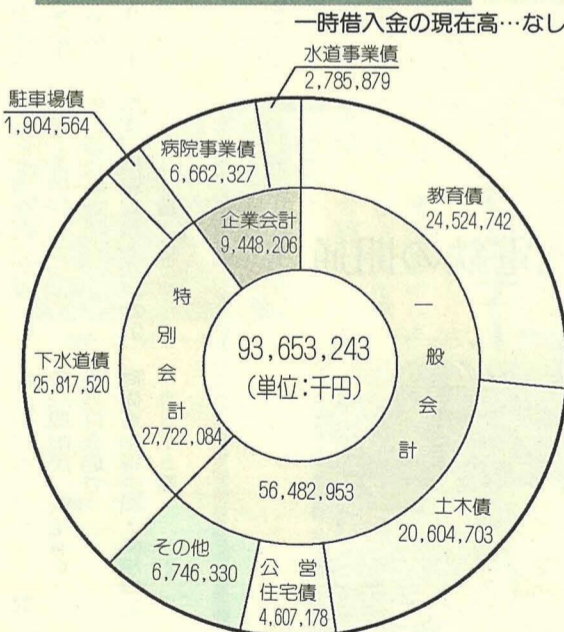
一時借入金の現在高…なし

水道事業債
2,785,879

駐車場債
1,904,564

病院事業債
6,662,327

教育債
24,524,742

企業会計
9,448,206

特別会計
27,722,084

一般会計
56,482,953

93,653,243
(単位:千円)

下水道債
25,817,520

土木債
20,604,703

その他
6,746,330

公営住宅債
4,607,178